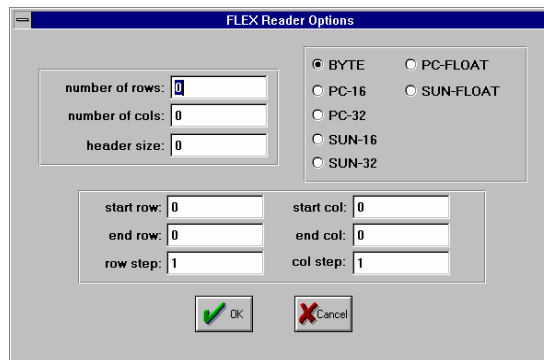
FLEX Reader Options

number of rows: 0
number of cols: 0
header size: 0

BYTE
PC-16
PC-32
SUN-16
SUN-32
PC-FLOAT
SUN-FLOAT

start row: 0
end row: 0
row step: 1
start col: 0
end col: 0
col step: 1

OK
Cancel